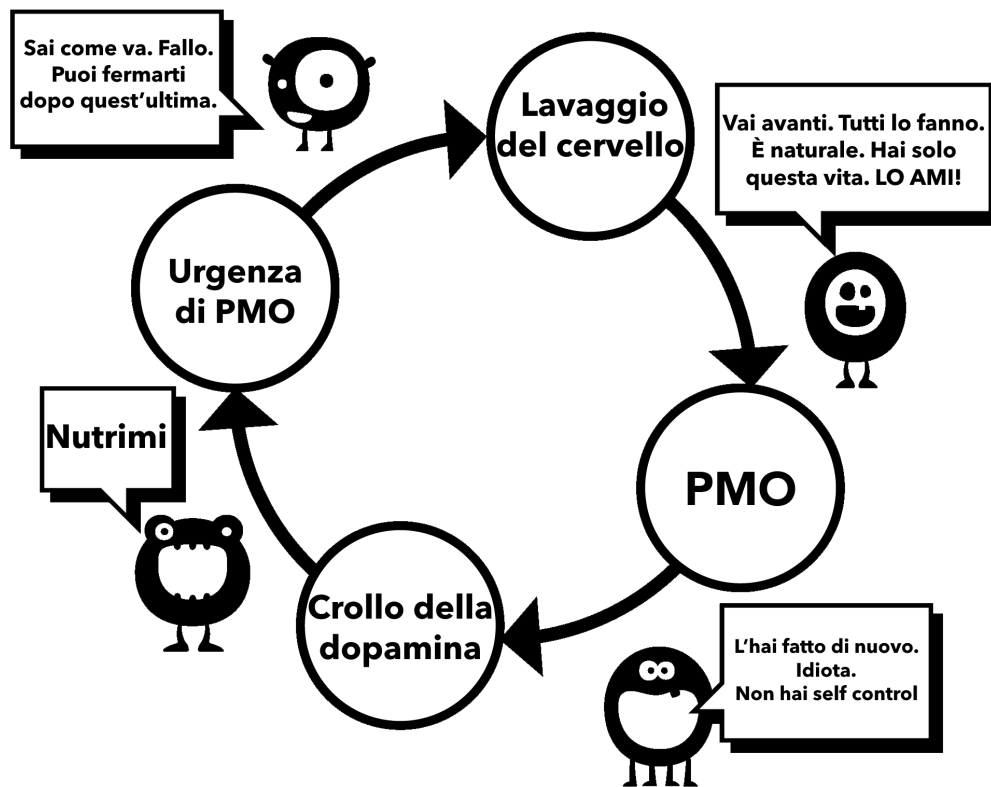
Sai come va. Fallo. Puoi fermarti dopo quest'ultima.

Lavaggio del cervello

Vai avanti. Tutti lo fanno. È naturale. Hai solo questa vita. LO AMI!

Urgenza di PMO

PMO

Nutrimi

Crollo della dopamina

L'hai fatto di nuovo. Idiota. Non hai self control